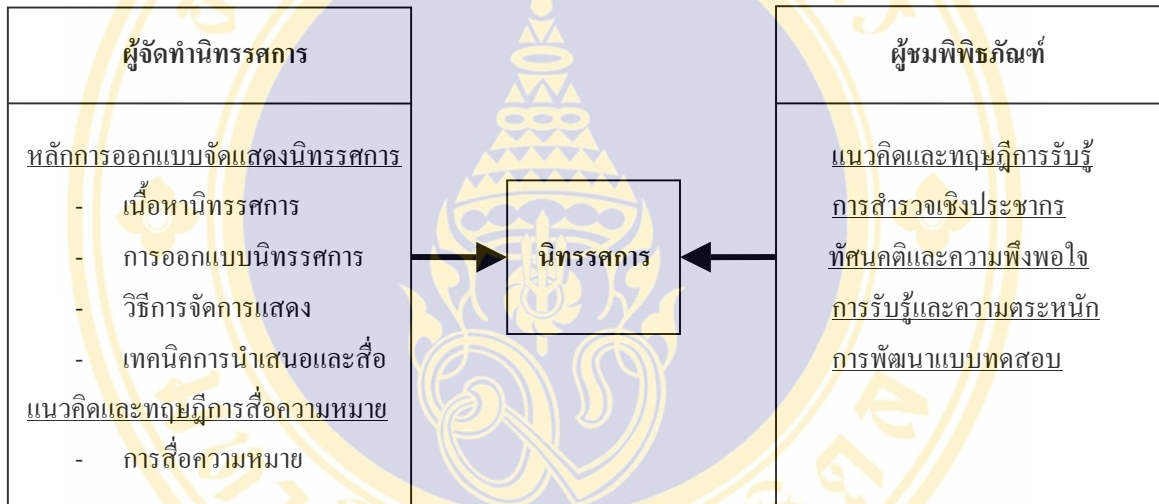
ผู้จัดทำนิทรรศการ

หลักการออกแบบจัดแสดงนิทรรศการ

- เนื้อหานิทรรศการ
- การออกแบบนิทรรศการ
- วิธีการจัดการแสดง
- เทคนิคการนำเสนอและสื่อ

แนวคิดและทฤษฎีการสื่อความหมาย

- การสื่อความหมาย

นิทรรศการ

ผู้ชมพิพิธภัณฑ์

แนวคิดและทฤษฎีการรับรู้

การสำรวจเชิงประชากร

ทัศนคติและความพึงพอใจ

การรับรู้และความตระหนัก

การพัฒนาแบบทดสอบ